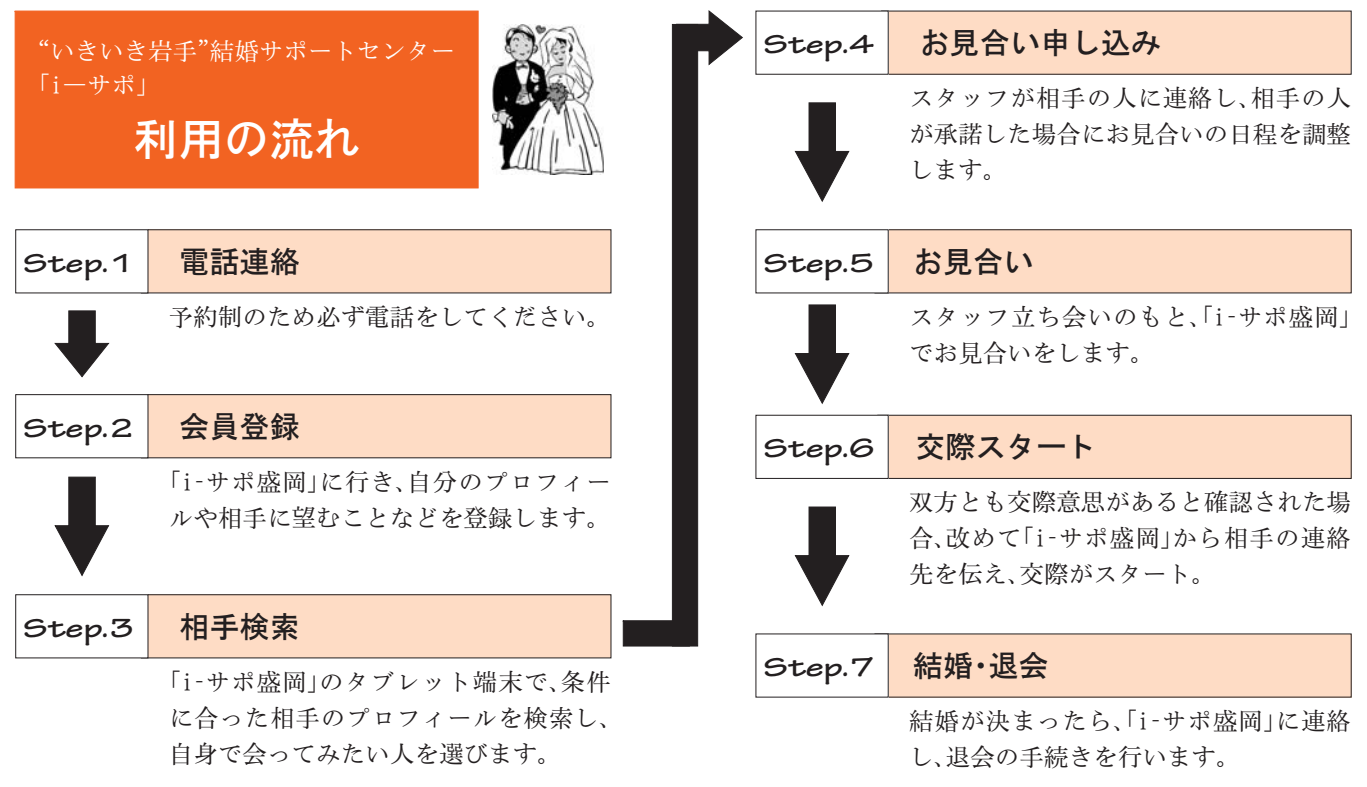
“いきいき岩手”結婚サポートセンター「i―サポ」

利用の流れ

Step.1 電話連絡

予約制のため必ず電話をしてください。

Step.2 会員登録

「i-サポ盛岡」に行き、自分のプロフィールや相手に望むことなどを登録します。

Step.3 相手検索

「i-サポ盛岡」のタブレット端末で、条件に合った相手のプロフィールを検索し、自身で会ってみたい人を選びます。

Step.4 お見合い申し込み

スタッフが相手の人に連絡し、相手の人が承諾した場合にお見合いの日程を調整します。

Step.5 お見合い

スタッフ立ち会いのもと、「i-サポ盛岡」でお見合いをします。

Step.6 交際スタート

双方とも交際意思があると確認された場合、改めて「i-サポ盛岡」から相手の連絡先を伝え、交際がスタート。

Step.7 結婚・退会

結婚が決まったら、「i-サポ盛岡」に連絡し、退会の手続きを行います。